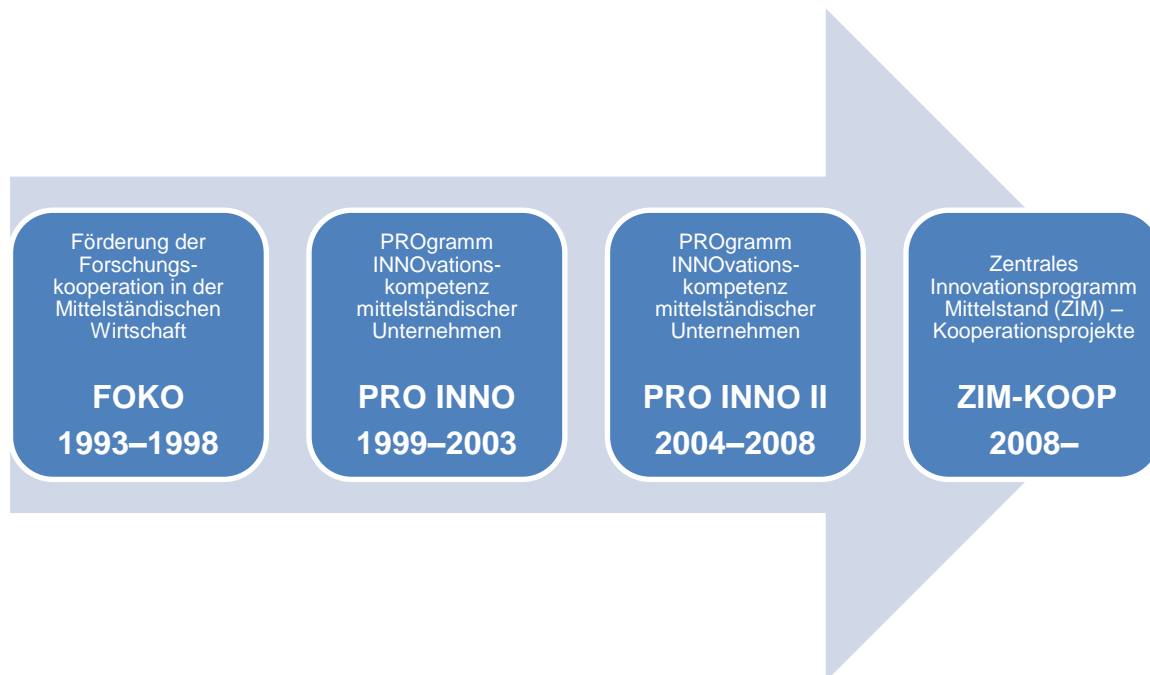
Förderung der Forschungskooperation in der Mittelständischen Wirtschaft

FOKO
1993–1998

PROgramm INNOvationskompetenz mittelständischer Unternehmen

PRO INNO
1999–2003

PROgramm INNOvationskompetenz mittelständischer Unternehmen

PRO INNO II
2004–2008

Zentrales Innovationsprogramm Mittelstand (ZIM) – Kooperationsprojekte

ZIM-KOOP
2008–